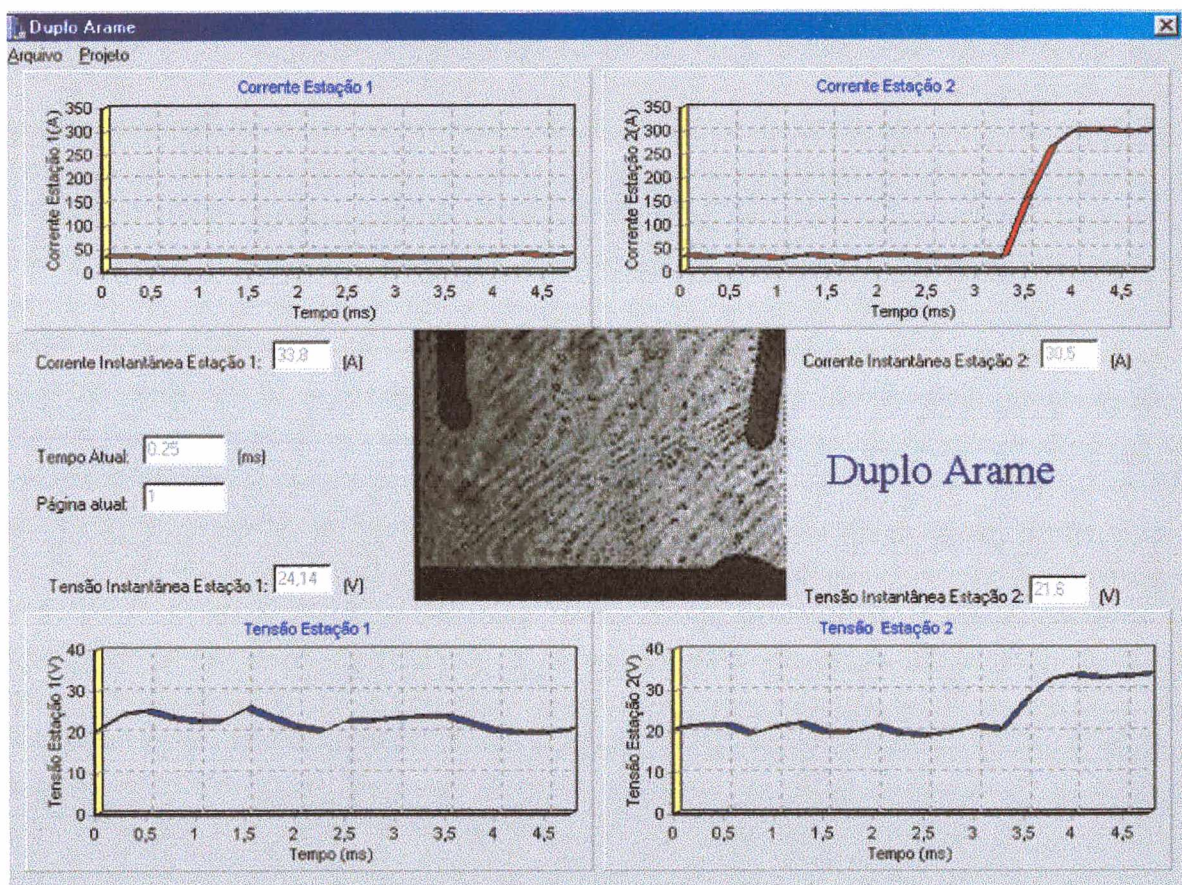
Duplo Arame

Arquivo Projeto

Corrente Estação 1

Corrente Estação 1(A)

350
300
250
200
150
100
50
0

0 0,5 1 1,5 2 2,5 3 3,5 4 4,5

Tempo (ms)

Corrente Estação 2

Corrente Estação 2(A)

350
300
250
200
150
100
50
0

0 0,5 1 1,5 2 2,5 3 3,5 4 4,5

Tempo (ms)

Corrente Instantânea Estação 1: 33,8 [A]

Corrente Instantânea Estação 2: 30,5 [A]

Tempo Atual: 0,25 [ms]

Página atual: 1

Duplo Arame

Tensão Instantânea Estação 1: 24,14 [V]

Tensão Instantânea Estação 2: 21,6 [V]

Tensão Estação 1

Tensão Estação 1(V)

40
30
20
10
0

0 0,5 1 1,5 2 2,5 3 3,5 4 4,5

Tempo (ms)

Tensão Estação 2

Tensão Estação 2(V)

40
30
20
10
0

0 0,5 1 1,5 2 2,5 3 3,5 4 4,5

Tempo (ms)